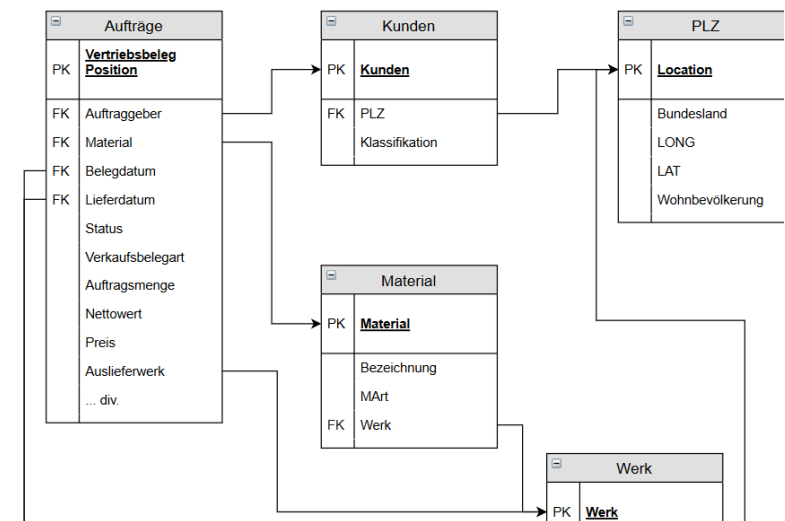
Aufträge

| | |
|---|---|
| PK | Vertriebsbeleg Position |
| FK | Auftraggeber |
| FK | Material |
| FK | Belegdatum |
| FK | Lieferdatum |
| | Status |
| | Verkaufsbelegart |
| | Auftragsmenge |
| | Nettowert |
| | Preis |
| | Auslieferwerk |
| | ... div. |

Kunden

| | |
|---|---|
| PK | Kunden |
| FK | PLZ |
| | Klassifikation |

PLZ

| | |
|---|---|
| PK | Location |
| | Bundesland |
| | LONG |
| | LAT |
| | Wohnbevölkerung |

Material

| | |
|---|---|
| PK | Material |
| | Bezeichnung |
| | MArt |
| FK | Werk |

Werk

| | |
|---|---|
| PK | Werk |